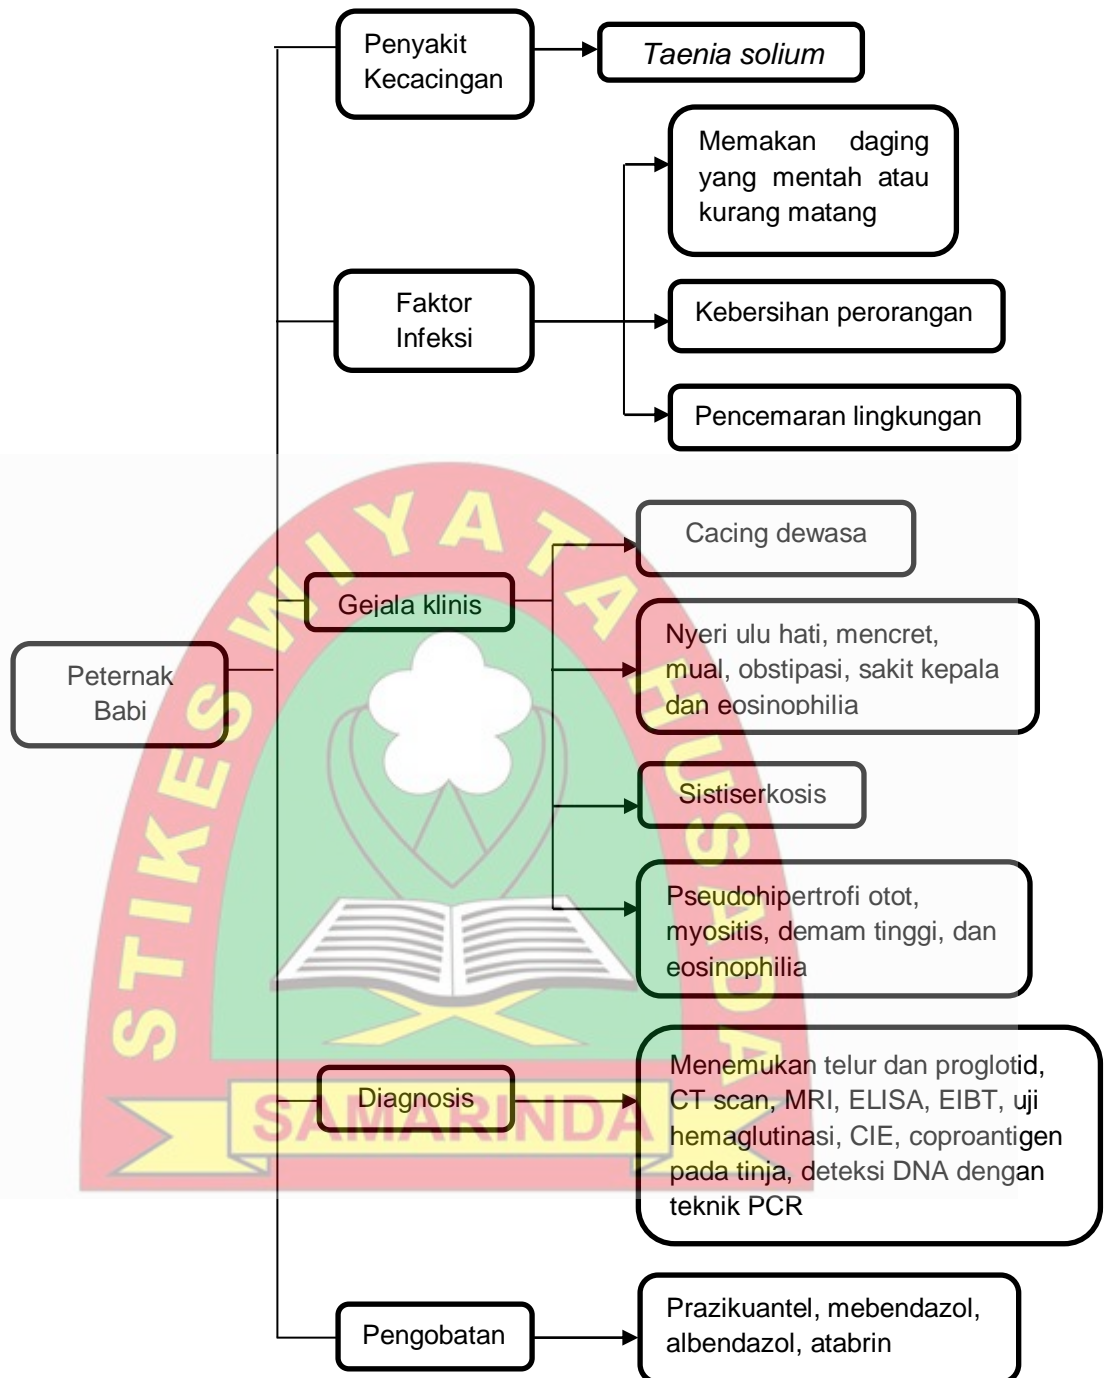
Penyakit Kecacingan

Taenia solium

Memakan daging yang mentah atau kurang matang

Faktor Infeksi

Kebersihan perorangan

Pencemaran lingkungan

Cacing dewasa

Gejala klinis

Nyeri ulu hati, mencret, mual, obstipasi, sakit kepala dan eosinophilia

Peternak Babi

Sistiserkosis

Pseudohipertrofi otot, myositis, demam tinggi, dan eosinophilia

Diagnosis

Menemukan telur dan proglotid, CT scan, MRI, ELISA, EIBT, uji hemaglutinasi, CIE, coproantigen pada tinja, deteksi DNA dengan teknik PCR

Pengobatan

Prazikuantel, mebendazol, albendazol, atabrin

STIKES WIYATA HUSADA SAMARINDA